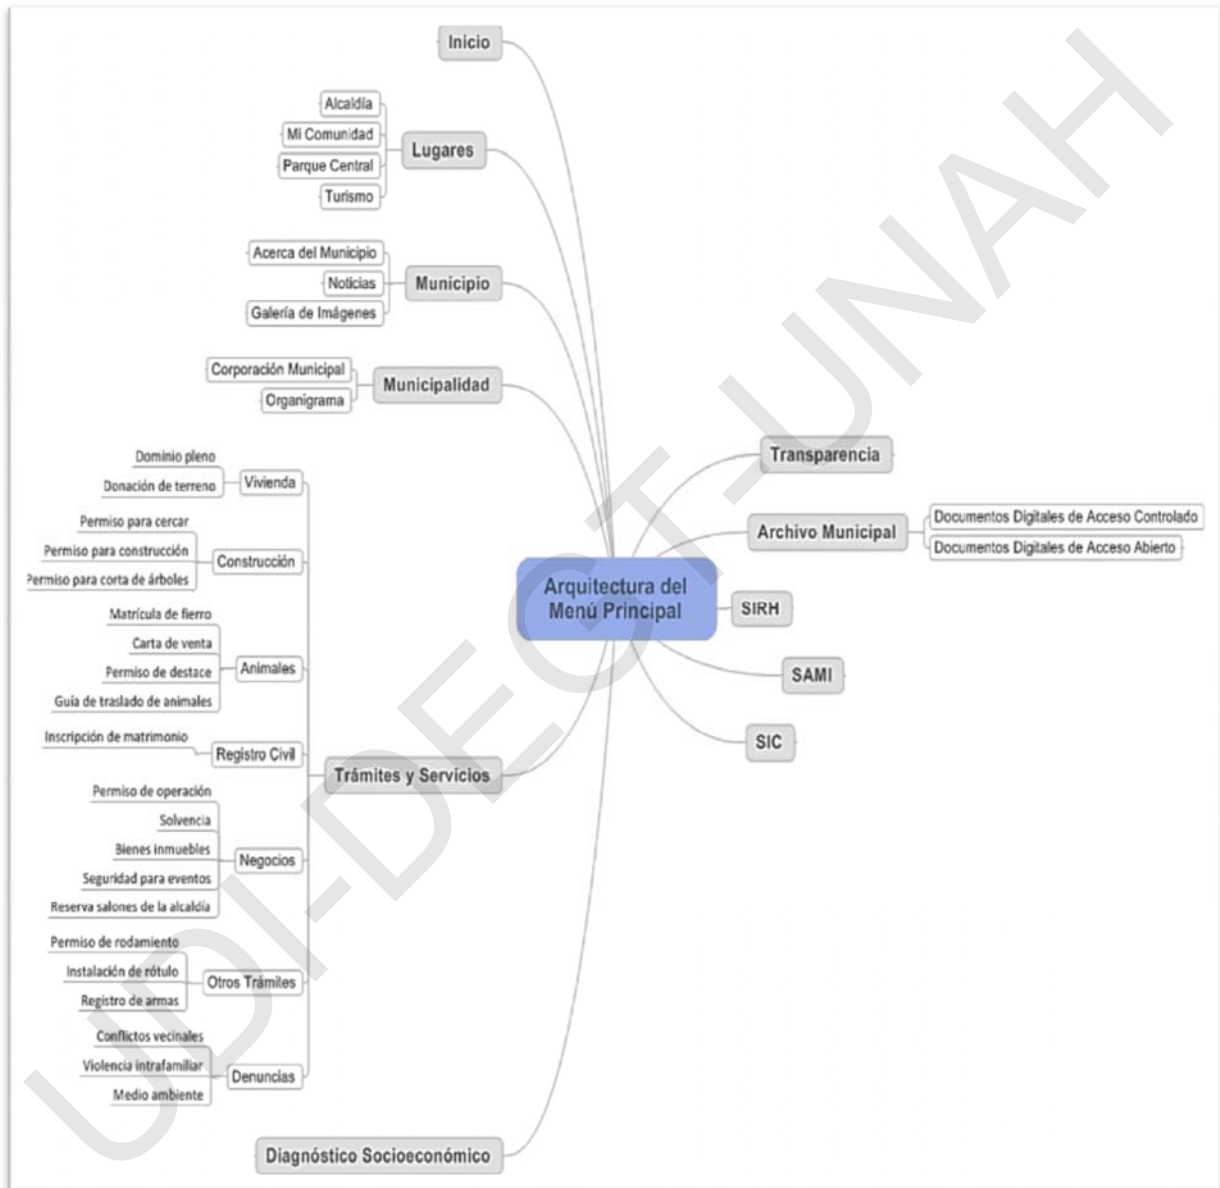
Arquitectura del Menú Principal

Inicio

Lugares
Alcaldía
Mi Comunidad
Parque Central
Turismo

Municipio
Acerca del Municipio
Noticias
Galería de Imágenes

Municipalidad
Corporación Municipal
Organigrama

Trámites y Servicios
Vivienda
Dominio pleno
Donación de terreno
Construcción
Permiso para cercar
Permiso para construcción
Permiso para corta de árboles
Animales
Matrícula de fierro
Carta de venta
Permiso de destace
Guía de traslado de animales
Registro Civil
Inscripción de matrimonio
Negocios
Permiso de operación
Solvencia
Bienes inmuebles
Seguridad para eventos
Reserva salones de la alcaldía
Otros Trámites
Permiso de rodamiento
Instalación de rótulo
Registro de armas
Denuncias
Conflictos vecinales
Violencia intrafamiliar
Medio ambiente

Diagnóstico Socioeconómico

Transparencia

Archivo Municipal
Documentos Digitales de Acceso Controlado
Documentos Digitales de Acceso Abierto

SIRH

SAMI

SIC

UDI-DEGT-UNAH